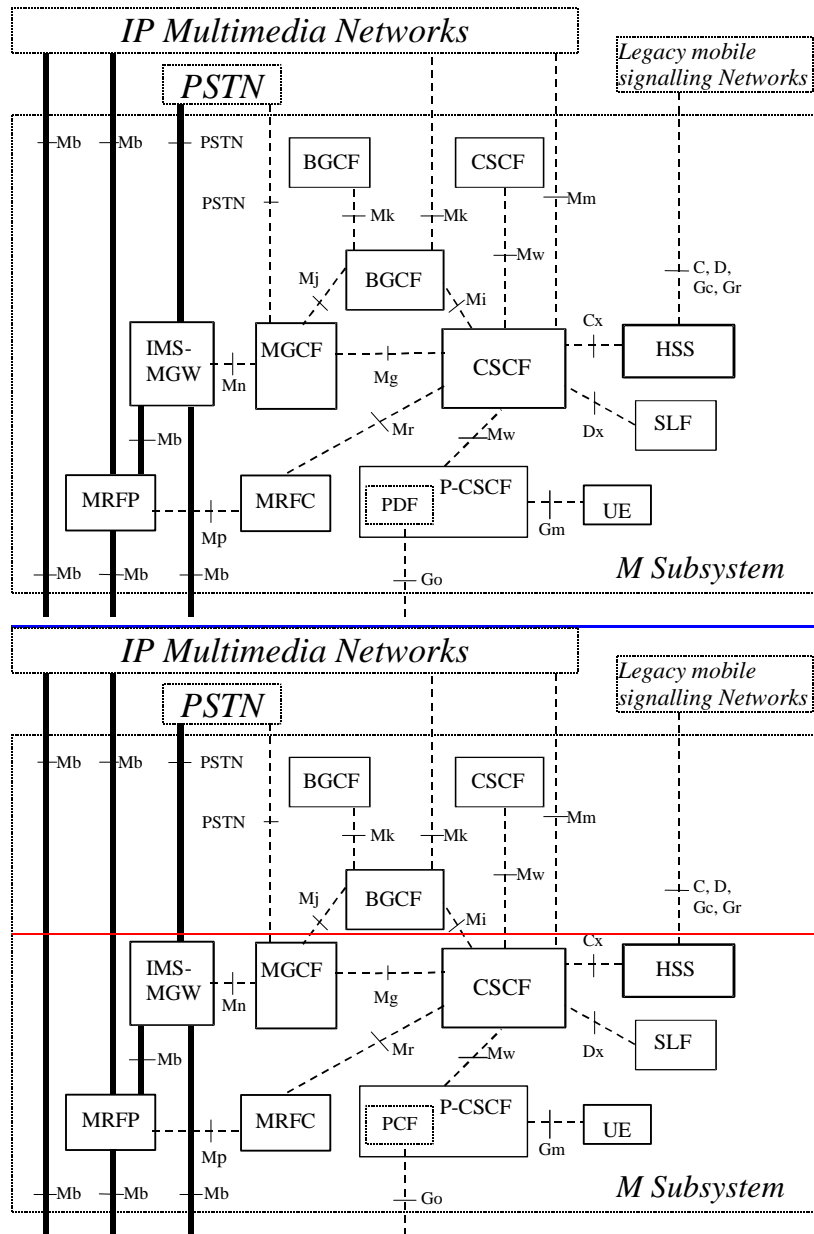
IP Multimedia Networks

PSTN

Legacy mobile signalling Networks

Mb Mb PSTN

BGCF

CSCF

PSTN

Mk Mk

Mm

Mw

Mj

BGCF

Mi

C, D, Gc, Gr

Cx

IMS-MGW

Mn

MGCF

Mg

CSCF

HSS

Mb

Mr

Mw

Dx

SLF

MRFP

MRFC

PDF

P-CSCF

UE

Mp

Gm

Mb Mb Mb

Go

M Subsystem

IP Multimedia Networks

PSTN

Legacy mobile signalling Networks

Mb Mb PSTN

BGCF

CSCF

PSTN

Mk Mk

Mm

Mw

Mj

BGCF

Mi

C, D, Gc, Gr

Cx

IMS-MGW

Mn

MGCF

Mg

CSCF

HSS

Mb

Mr

Mw

Dx

SLF

MRFP

MRFC

PCF

P-CSCF

UE

Mp

Gm

Mb Mb Mb

Go

M Subsystem